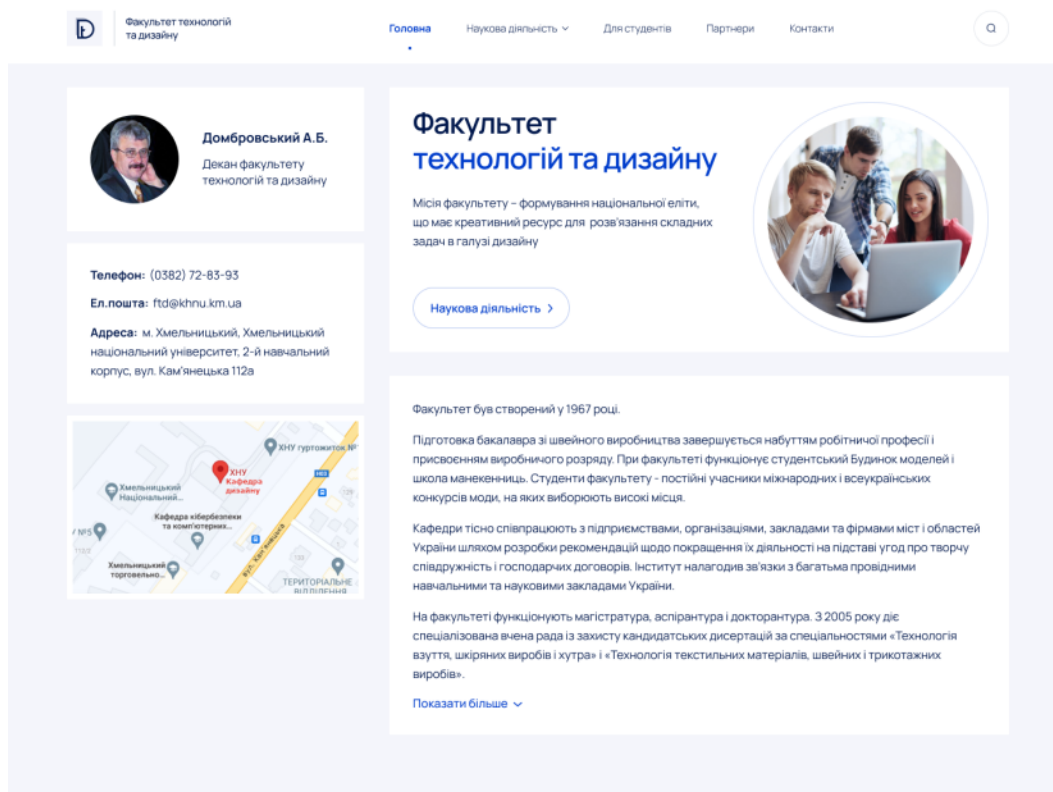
Факультет технологій та дизайну

Головна Наукова діяльність Для студентів Партнери Контакти

Домбровський А.Б.

Декан факультету технологій та дизайну

Телефон: (0382) 72-83-93

Ел.пошта: ftd@khnu.km.ua

Адреса: м. Хмельницький, Хмельницький національний університет, 2-й навчальний корпус, вул. Кам'янецька 112а

ХНУ гуртожиток №

ХНУ Кафедра дизайну

Хмельницький Національний...

Кафедра кібербезпеки та комп'ютерних...

№5

Хмельницький торговельно...

вул. Кам'янецька

ТЕРИТОРІАЛЬНЕ ВІДДІЛЕННЯ

Факультет технологій та дизайну

Місія факультету – формування національної еліти, що має креативний ресурс для розв'язання складних задач в галузі дизайну

Наукова діяльність

Факультет був створений у 1967 році.

Підготовка бакалавра зі швейного виробництва завершується набуттям робітничої професії і присвоєнням виробничого розряду. При факультеті функціонує студентський Будинок моделей і школа манекенниць. Студенти факультету - постійні учасники міжнародних і всеукраїнських конкурсів моди, на яких виборюють високі місця.

Кафедри тісно співпрацюють з підприємствами, організаціями, закладами та фірмами міст і областей України шляхом розробки рекомендацій щодо покращення їх діяльності на підставі угод про творчу співдружність і господарчих договорів. Інститут налагодив зв'язки з багатьма провідними навчальними та науковими закладами України.

На факультеті функціонують магістратура, аспірантура і докторантура. З 2005 року діє спеціалізована вчена рада із захисту кандидатських дисертацій за спеціальностями «Технологія взуття, шкіряних виробів і хутра» і «Технологія текстильних матеріалів, швейних і трикотажних виробів».

Показати більше